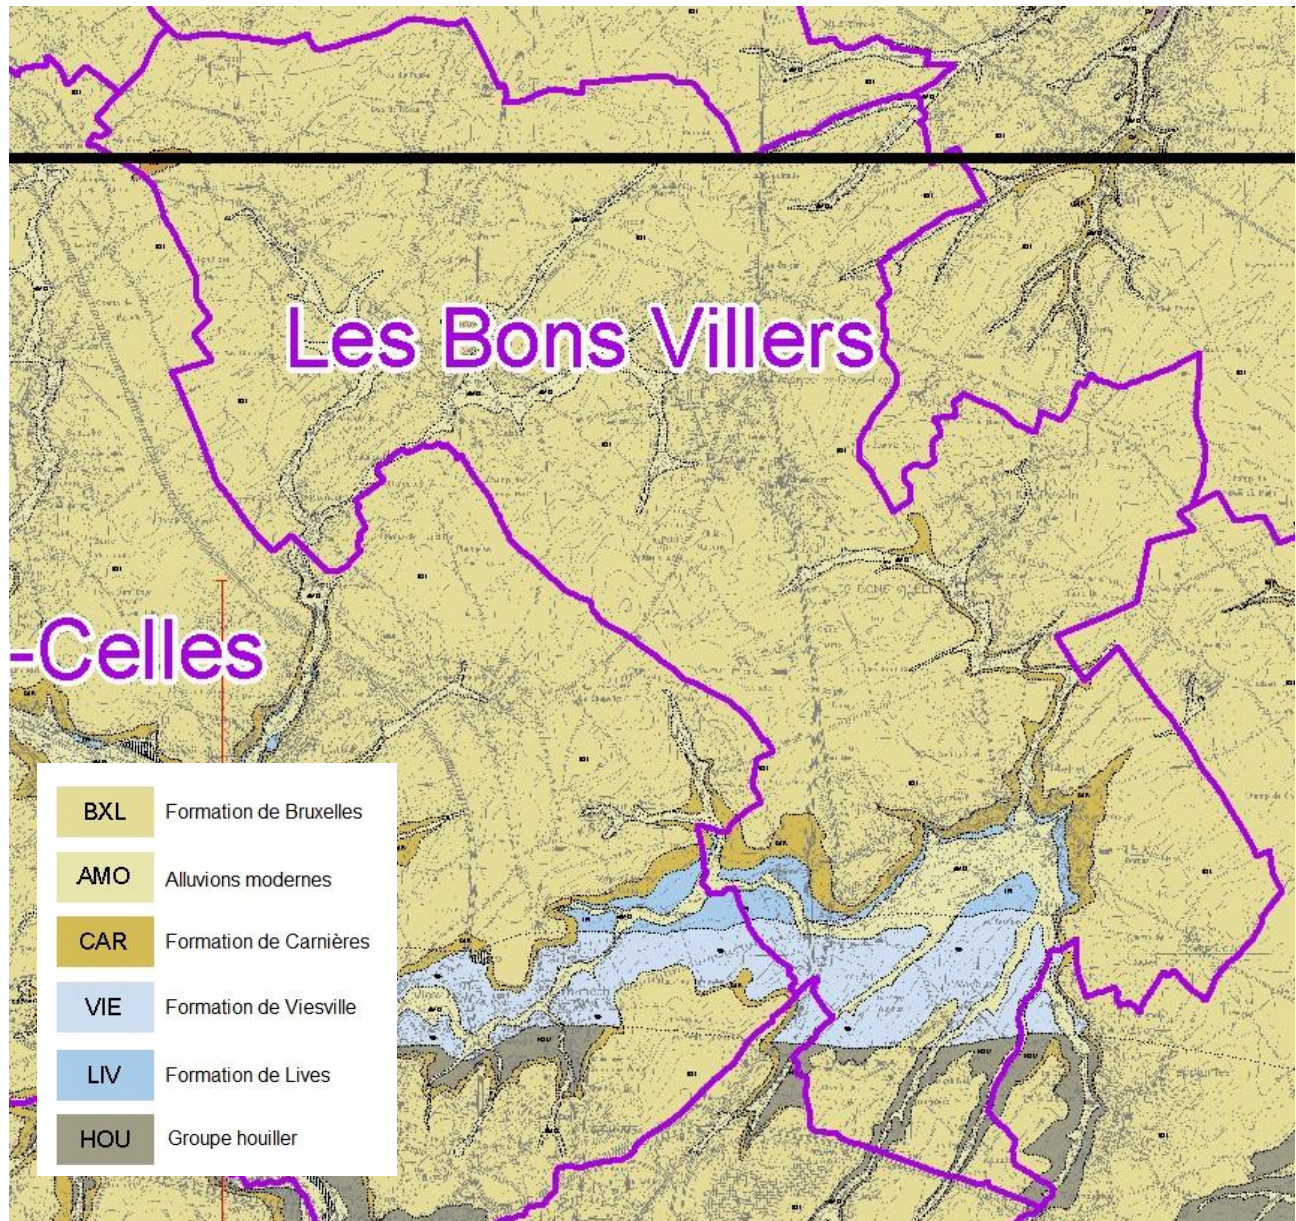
Les Bons Villers

-Celles

| | |
|---|---|
| BXL | Formation de Bruxelles |
| AMO | Alluvions modernes |
| CAR | Formation de Carnières |
| VIE | Formation de Viesville |
| LIV | Formation de Lives |
| HOU | Groupe houiller |